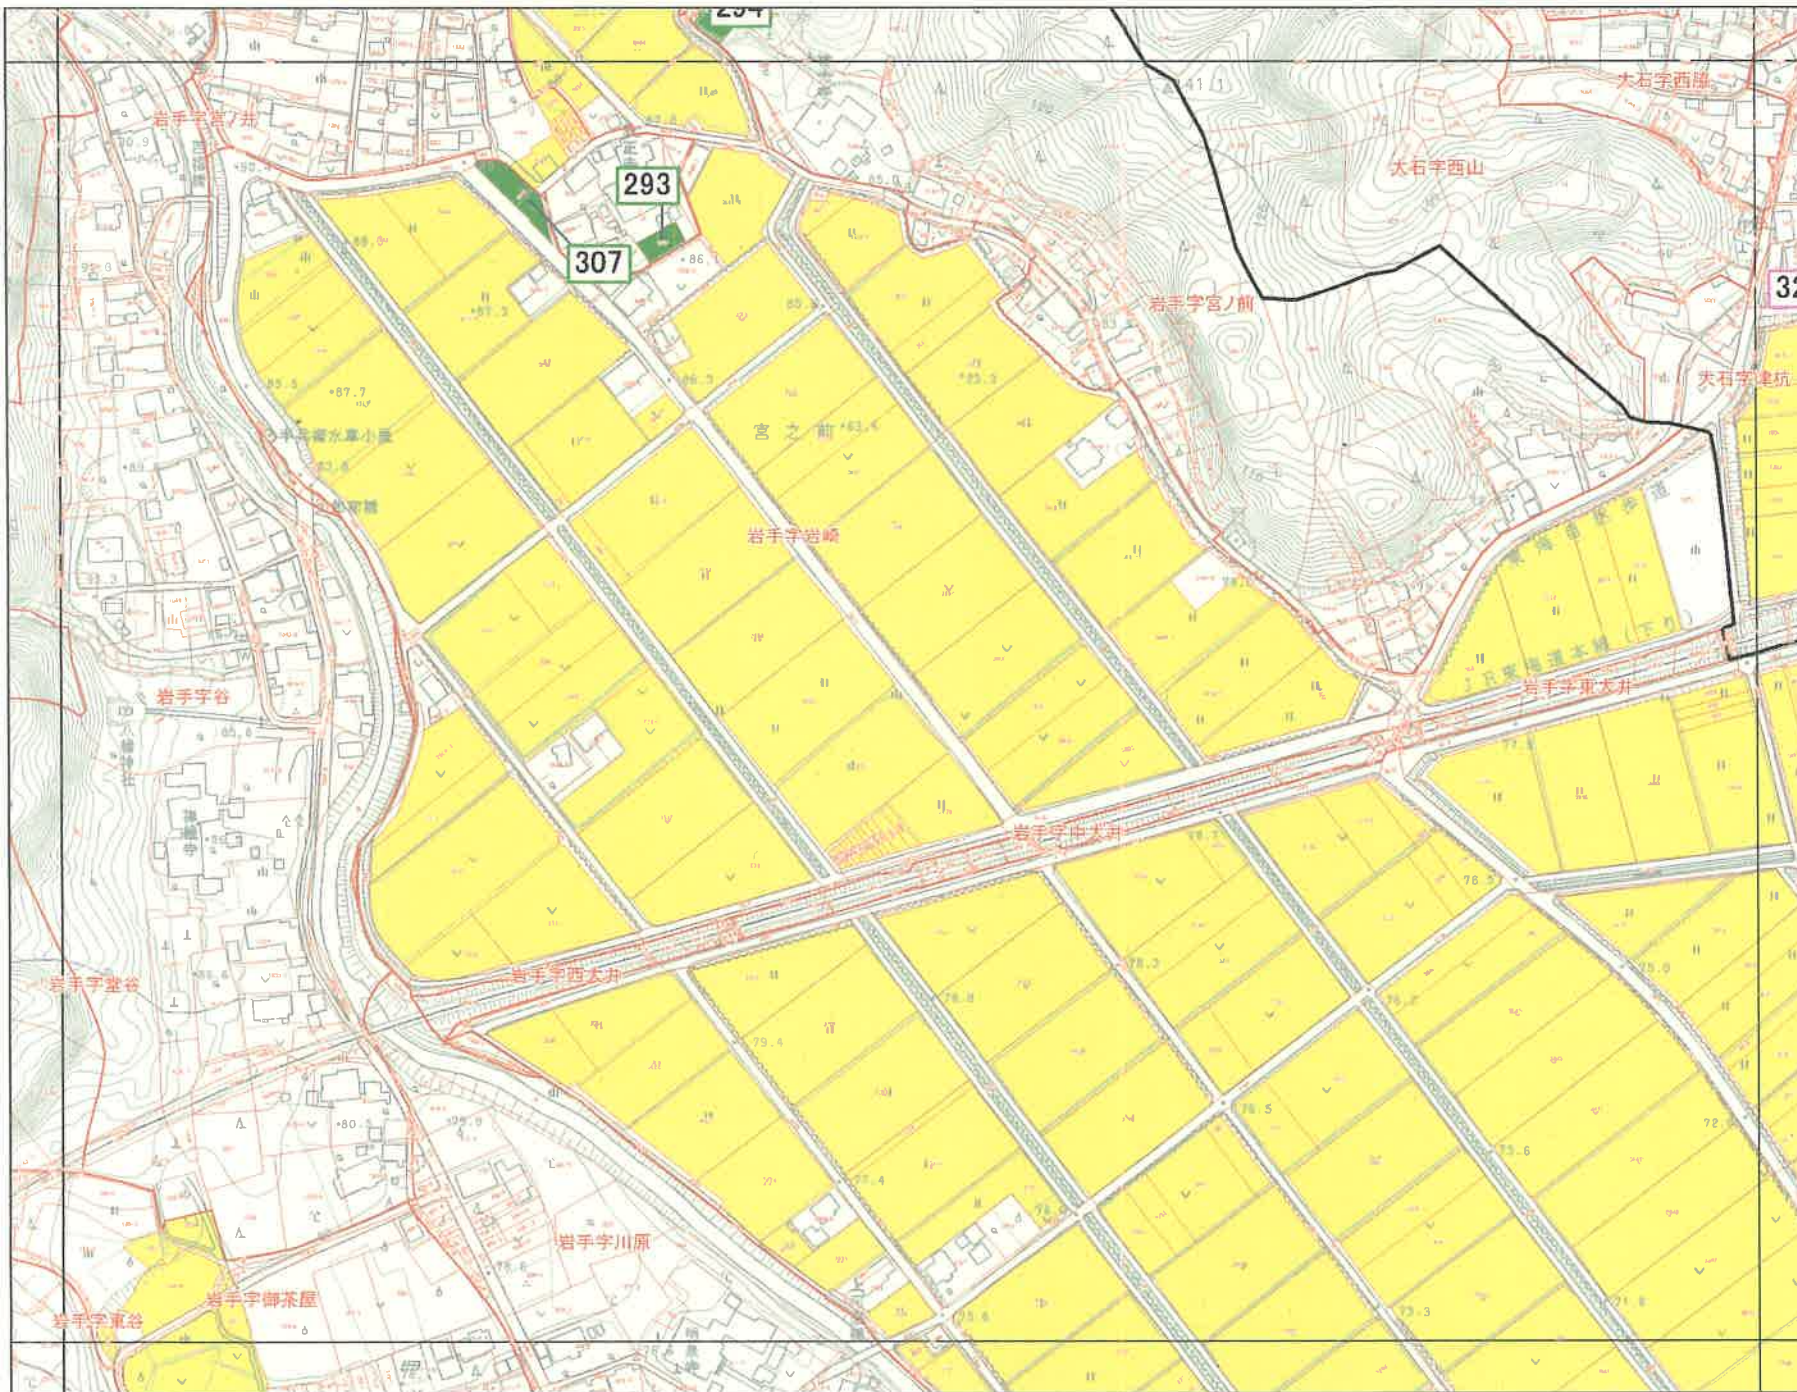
294
293
307
32
岩手字宮ノ井
大石字西勝
大石字西山
岩手字宮ノ前
大石字建坑
宮之前
岩手字岩崎
岩手字谷
岩手字東大井
JR東海道本線(下り)
東海道本線
岩手字中大井
岩手字西大井
岩手字葦谷
岩手字川原
岩手字御茶屋
岩手字東谷
八幡神社
87.7
85.5
87.3
86.3
85.3
83.4
80
79.4
78.8
78.3
78.2
76.5
75.6
75.8
75.3
72.1
71.8